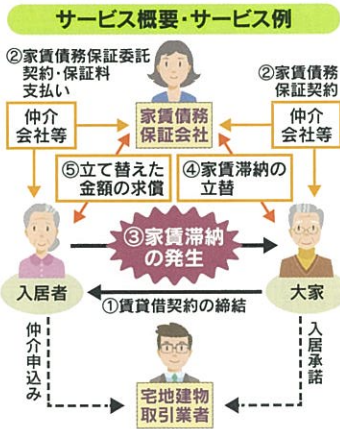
サービス概要・サービス例

②家賃債務保証委託契約・保証料支払い

家賃債務保証会社

②家賃債務保証契約

仲介会社等

仲介会社等

⑤立て替えた金額の求償

④家賃滞納の立替

③家賃滞納の発生

入居者

①賃貸借契約の締結

大家

仲介申込み

入居承諾

宅地建物取引業者